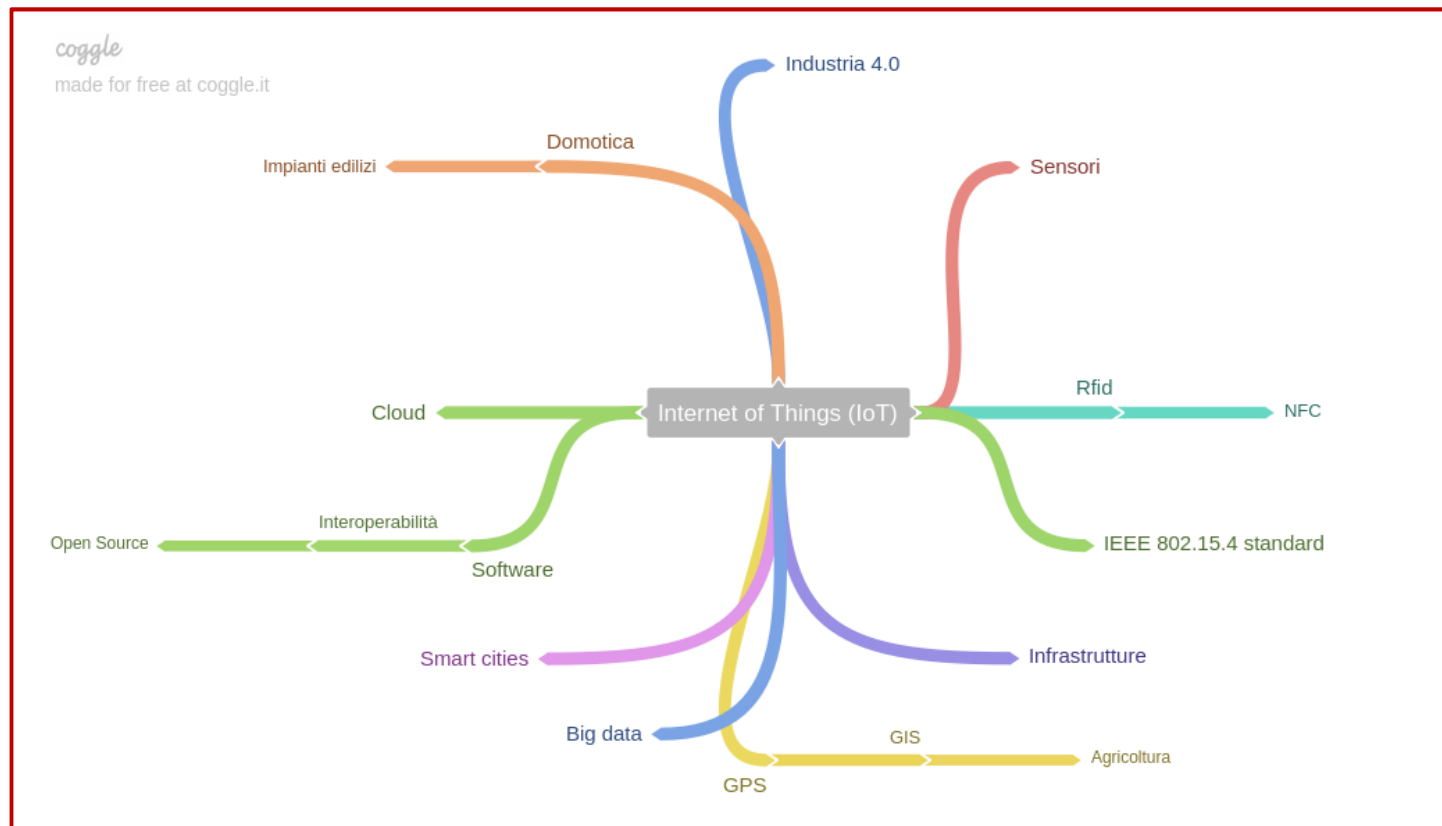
coggle
made for free at coggle.it

Industria 4.0

Domotica

Impianti edilizi

Sensori

Internet of Things (IoT)

Rfid

NFC

Cloud

Interoperabilità

Open Source

Software

IEEE 802.15.4 standard

Smart cities

Infrastrutture

Big data

GIS

Agricoltura

GPS